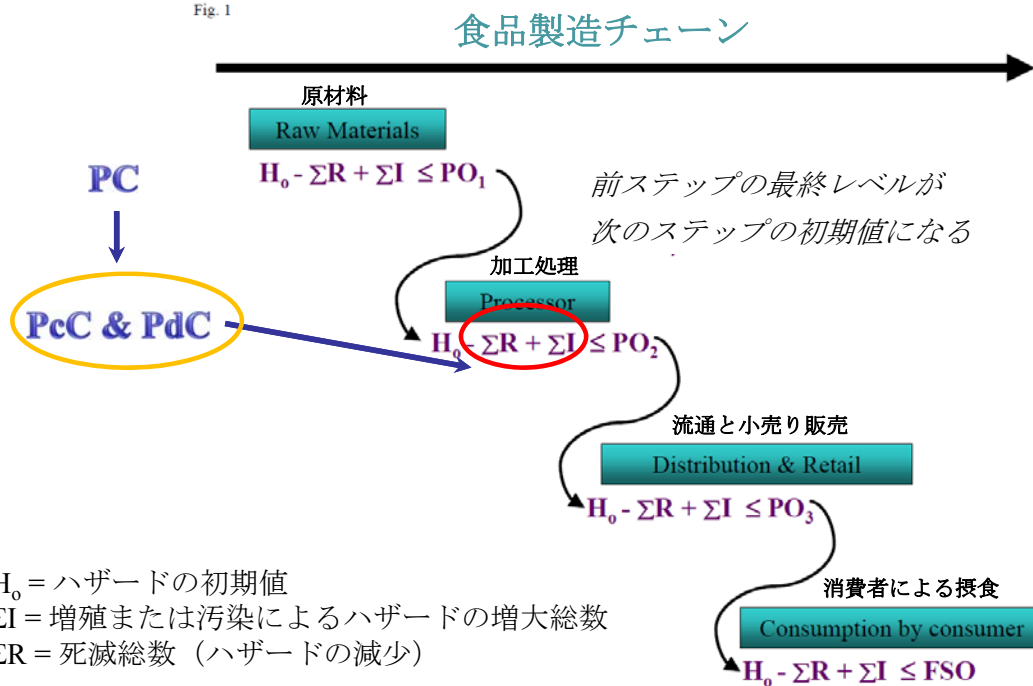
Fig. 1

食品製造チェーン

原材料

Raw Materials

$H_o - \sum R + \sum I \leq PO_1$

PC

前ステップの最終レベルが
次のステップの初期値になる

加工処理

Processor

PcC & PdC

$H_o - \sum R + \sum I \leq PO_2$

流通と小売り販売

Distribution & Retail

$H_o - \sum R + \sum I \leq PO_3$

消費者による摂食

Consumption by consumer

$H_o - \sum R + \sum I \leq FSO$

$H_o$ = ハザードの初期値
$\sum I$ = 増殖または汚染によるハザードの増大総数
$\sum R$ = 死滅総数（ハザードの減少）